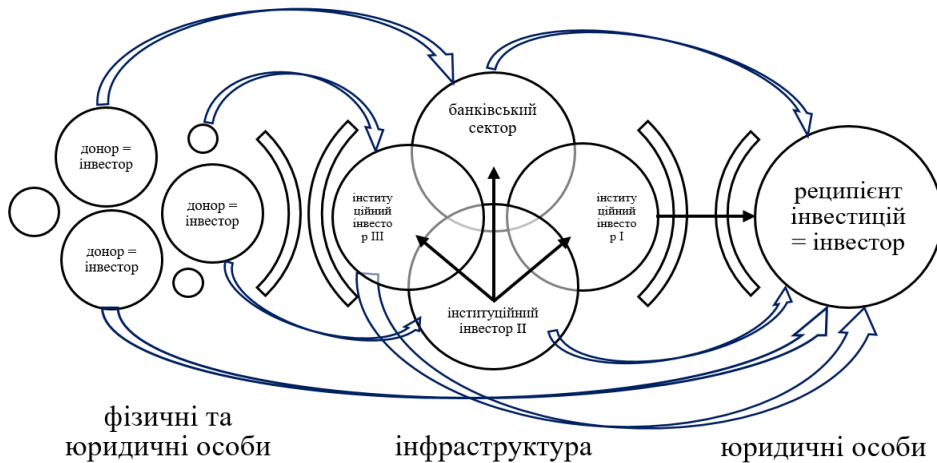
донор = інвестор

донор = інвестор

донор = інвестор

банківський сектор

інституційний інвестор III

інституційний інвестор I

інституційний інвестор II

реципієнт інвестицій = інвестор

фізичні та юридичні особи

інфраструктура

юридичні особи